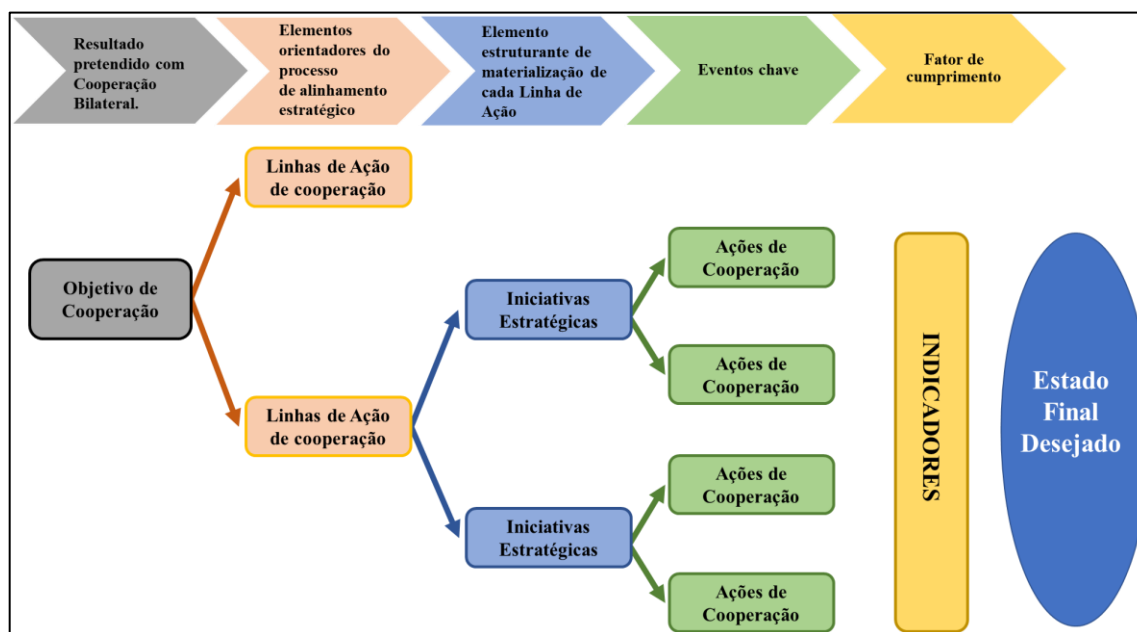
Resultado pretendido com Cooperação Bilateral.

Elementos orientadores do processo de alinhamento estratégico

Elemento estruturante de materialização de cada Linha de Ação

Eventos chave

Fator de cumprimento

Linhas de Ação de cooperação

Objetivo de Cooperação

Linhas de Ação de cooperação

Iniciativas Estratégicas

Iniciativas Estratégicas

Ações de Cooperação

Ações de Cooperação

Ações de Cooperação

Ações de Cooperação

INDICADORES

Estado Final Desejado